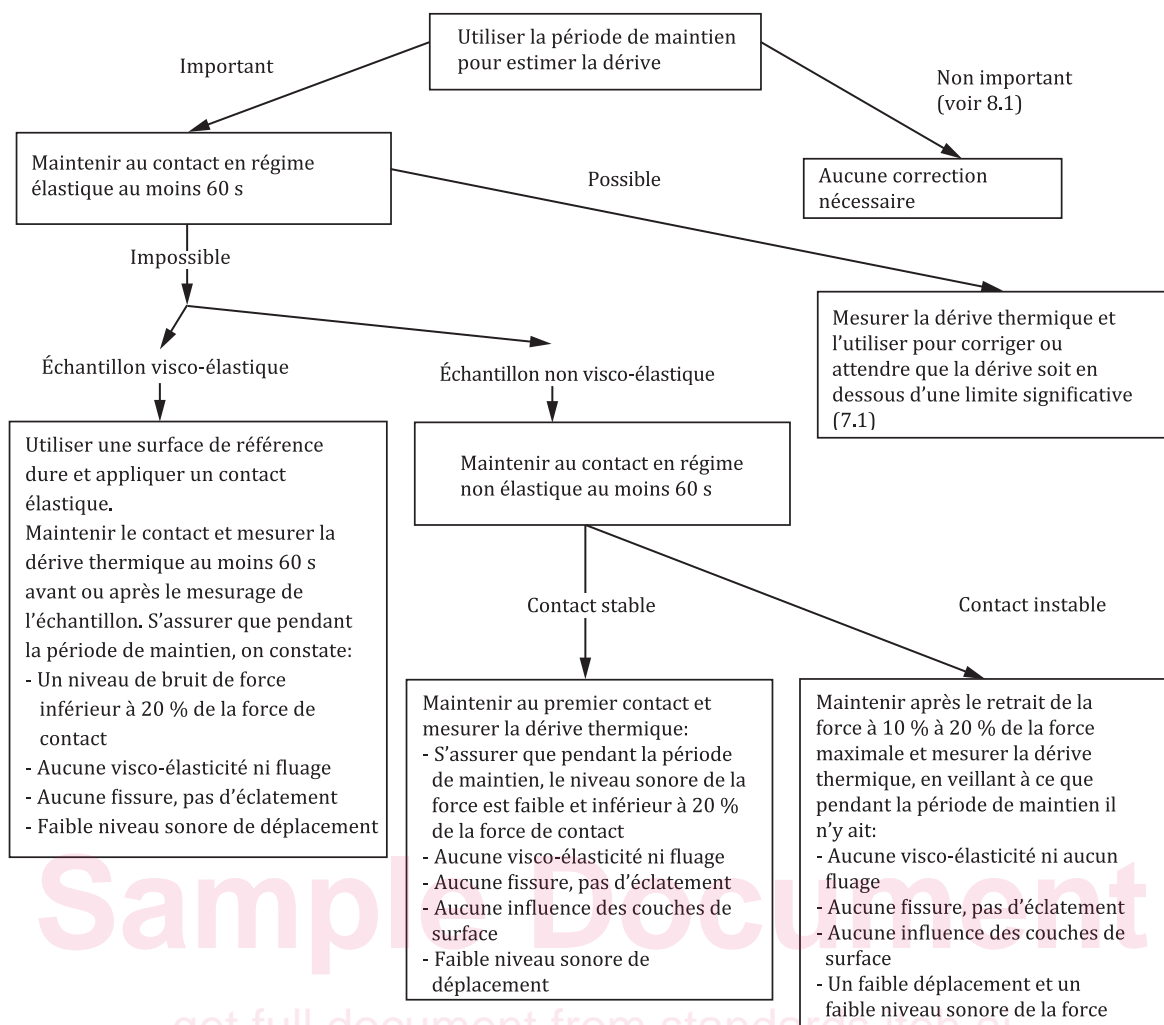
Utiliser la période de maintien pour estimer la dérive

Important

Non important (voir 8.1)

Maintenir au contact en régime élastique au moins 60 s

Possible

Aucune correction nécessaire

Impossible

Mesurer la dérive thermique et l'utiliser pour corriger ou attendre que la dérive soit en dessous d'une limite significative (7.1)

Échantillon visco-élastique

Échantillon non visco-élastique

Utiliser une surface de référence dure et appliquer un contact élastique.
Maintenir le contact et mesurer la dérive thermique au moins 60 s avant ou après le mesurage de l'échantillon. S'assurer que pendant la période de maintien, on constate:
- Un niveau de bruit de force inférieur à 20 % de la force de contact
- Aucune visco-élasticité ni fluage
- Aucune fissure, pas d'éclatement
- Faible niveau sonore de déplacement

Maintenir au contact en régime non élastique au moins 60 s

Contact stable

Contact instable

Maintenir au premier contact et mesurer la dérive thermique:
- S'assurer que pendant la période de maintien, le niveau sonore de la force est faible et inférieur à 20 % de la force de contact
- Aucune visco-élasticité ni fluage
- Aucune fissure, pas d'éclatement
- Aucune influence des couches de surface
- Faible niveau sonore de déplacement

Maintenir après le retrait de la force à 10 % à 20 % de la force maximale et mesurer la dérive thermique, en veillant à ce que pendant la période de maintien il n'y ait:
- Aucune visco-élasticité ni aucun fluage
- Aucune fissure, pas d'éclatement
- Aucune influence des couches de surface
- Un faible déplacement et un faible niveau sonore de la force

Sample Document

get full document from standards.iteh.ai